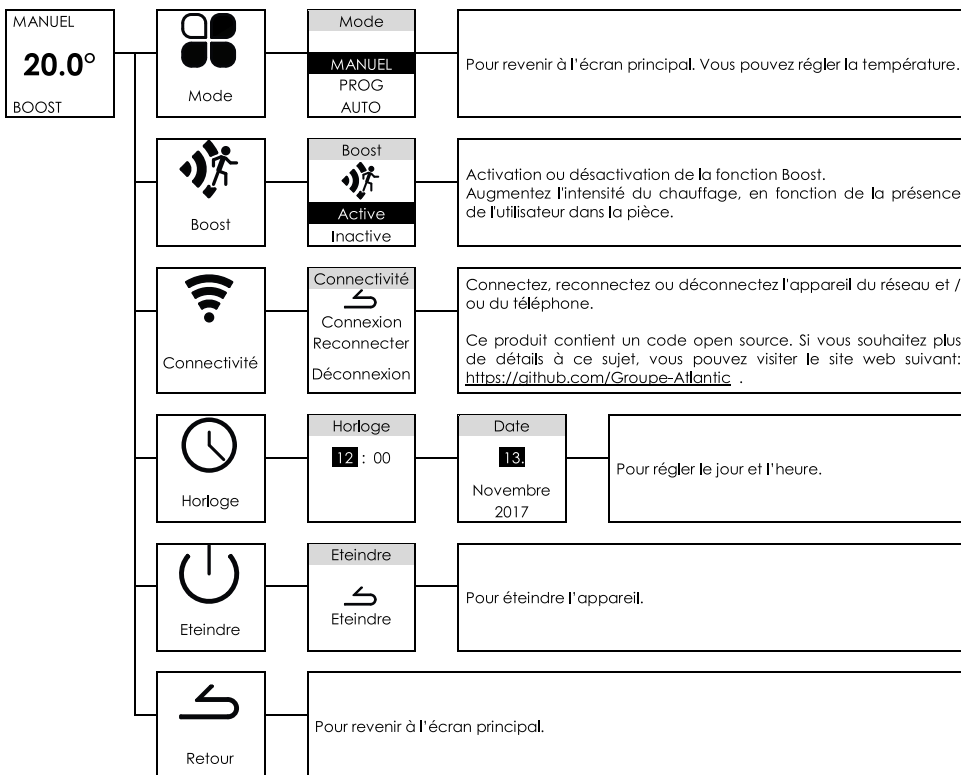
MANUEL
20.0°
BOOST

Mode

Mode
MANUEL
PROG
AUTO

Pour revenir à l'écran principal. Vous pouvez régler la température.

Boost

Boost
Active
Inactive

Activation ou désactivation de la fonction Boost.
Augmentez l'intensité du chauffage, en fonction de la présence de l'utilisateur dans la pièce.

Connectivité

Connectivité
Connexion
Reconnecter
Déconnexion

Connectez, reconnectez ou déconnectez l'appareil du réseau et / ou du téléphone.

Ce produit contient un code open source. Si vous souhaitez plus de détails à ce sujet, vous pouvez visiter le site web suivant: https://github.com/Groupe-Atlantic .

Horloge

Horloge
12 : 00

Date
13.
Novembre
2017

Pour régler le jour et l'heure.

Eteindre

Eteindre
Eteindre

Pour éteindre l'appareil.

Retour

Pour revenir à l'écran principal.